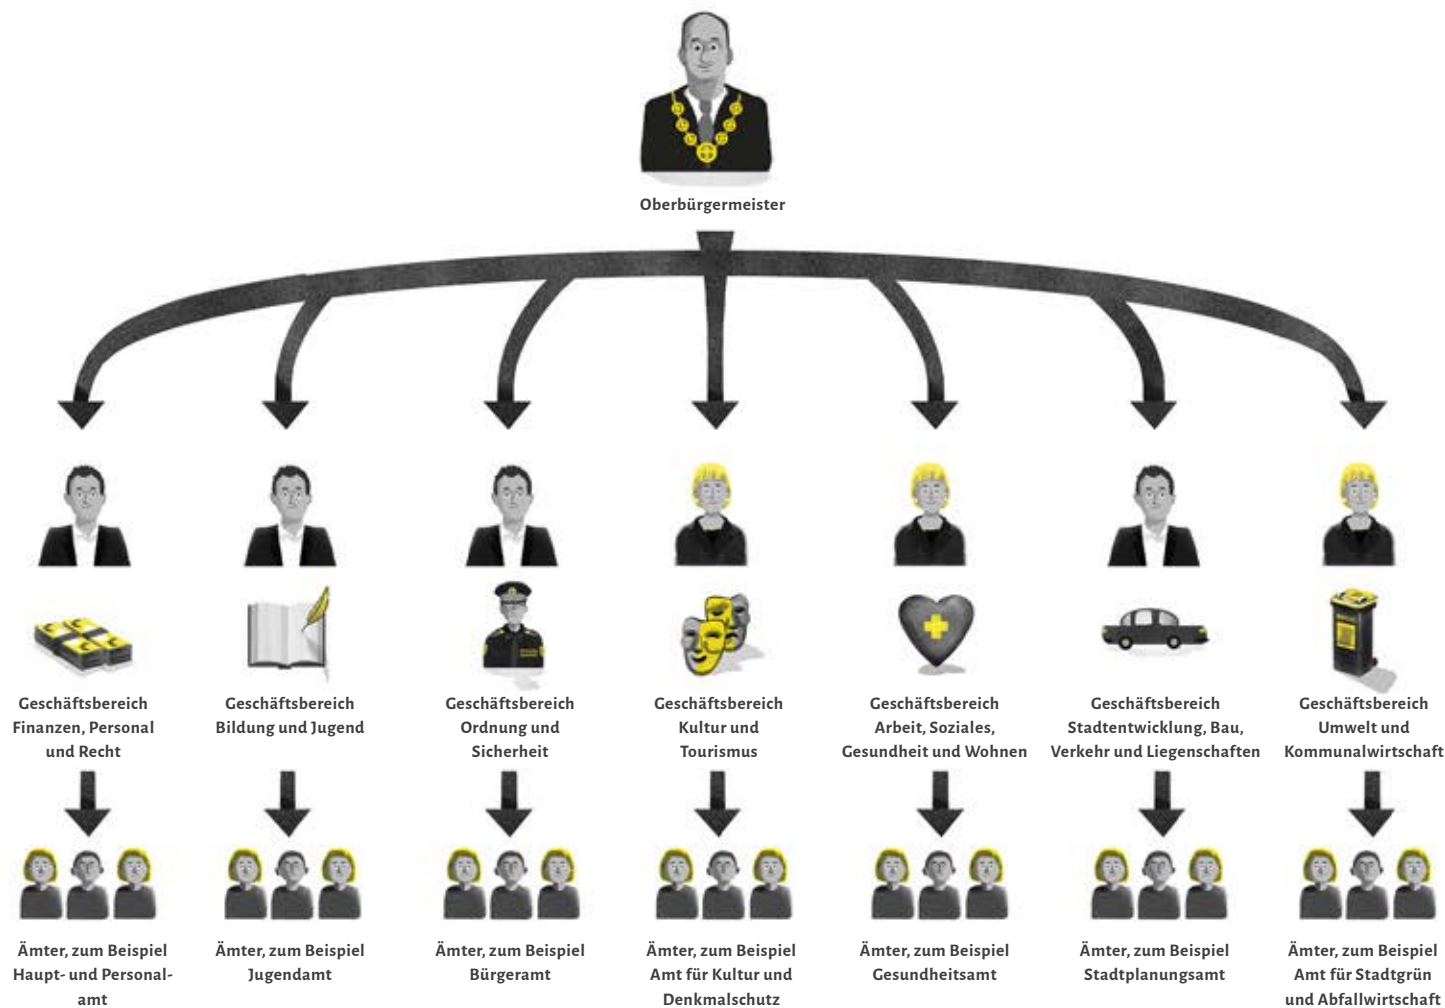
Oberbürgermeister

Geschäftsbereich Finanzen, Personal und Recht

Geschäftsbereich Bildung und Jugend

Geschäftsbereich Ordnung und Sicherheit

Geschäftsbereich Kultur und Tourismus

Geschäftsbereich Arbeit, Soziales, Gesundheit und Wohnen

Geschäftsbereich Stadtentwicklung, Bau, Verkehr und Liegenschaften

Geschäftsbereich Umwelt und Kommunalwirtschaft

Ämter, zum Beispiel Haupt- und Personalamt

Ämter, zum Beispiel Jugendamt

Ämter, zum Beispiel Bürgeramt

Ämter, zum Beispiel Amt für Kultur und Denkmalschutz

Ämter, zum Beispiel Gesundheitsamt

Ämter, zum Beispiel Stadtplanungsamt

Ämter, zum Beispiel Amt für Stadtgrün und Abfallwirtschaft